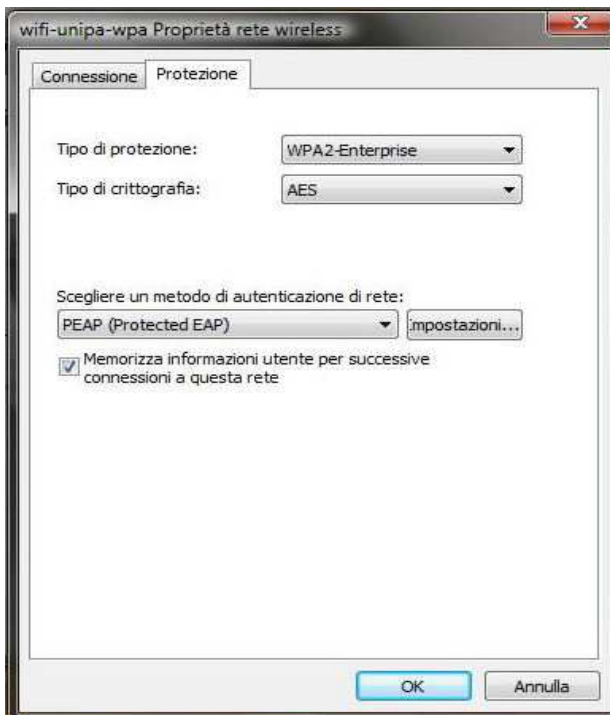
wifi-unipa-wpa Proprietà rete wireless

Connessione | Protezione

Tipo di protezione: WPA2-Enterprise

Tipo di crittografia: AES

Scegliere un metodo di autenticazione di rete:

PEAP (Protected EAP)

Impostazioni...

Memorizza informazioni utente per successive connessioni a questa rete

OK

Annulla